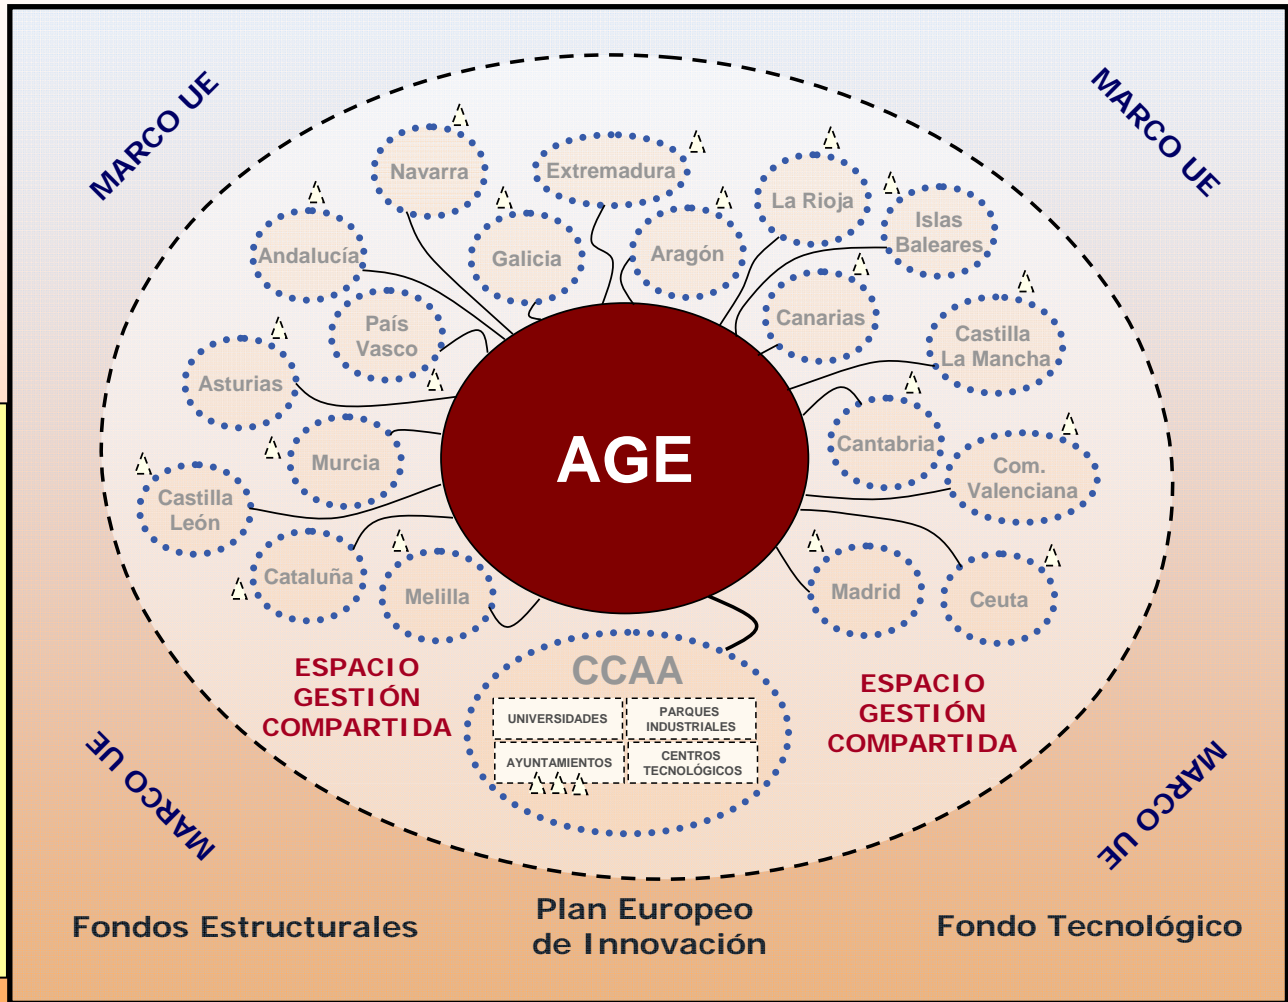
MARCO UE

MARCO UE

Navarra

Extremadura

La Rioja

Islas Baleares

Andalucía

Galicia

Aragón

Canarias

País Vasco

Castilla La Mancha

Asturias

AGE

Cantabria

Murcia

Com. Valenciana

Castilla León

Cataluña

Melilla

Madrid

Ceuta

CCAA

| UNIVERSIDADES | PARQUES INDUSTRIALES |
|---|---|
| AYUNTAMIENTOS | CENTROS TECNOLÓGICOS |

ESPACIO GESTIÓN COMPARTIDA

ESPACIO GESTIÓN COMPARTIDA

MARCO UE

MARCO UE

Fondos Estructurales

Plan Europeo de Innovación

Fondo Tecnológico